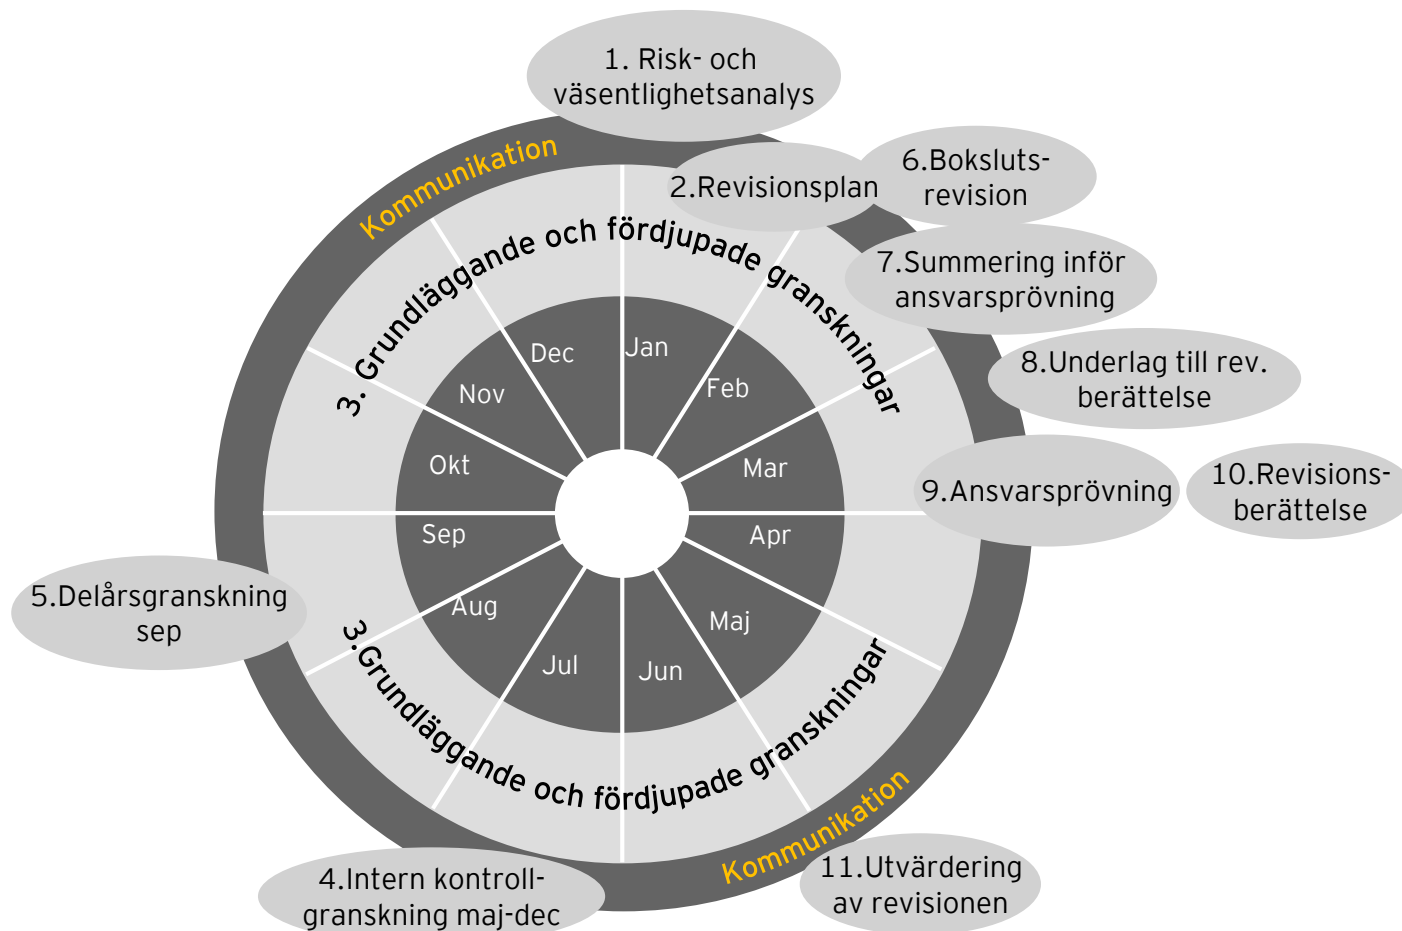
1. Risk- och väsentlighetsanalys

2.Revisionsplan

6.Boksluts-revision

7.Summering inför ansvarsprövning

8.Underlag till rev. berättelse

9.Ansvarsprövning

10.Revisions-berättelse

11.Utvärdering av revisionen

4.Intern kontroll-granskning maj-dec

5.Delårsgranskning sep

Kommunikation

3. Grundläggande och fördjupade granskningar

Jan
Feb
Mar
Apr
Maj
Jun
Jul
Aug
Sep
Okt
Nov
Dec

3.Grundläggande och fördjupade granskningar

Kommunikation